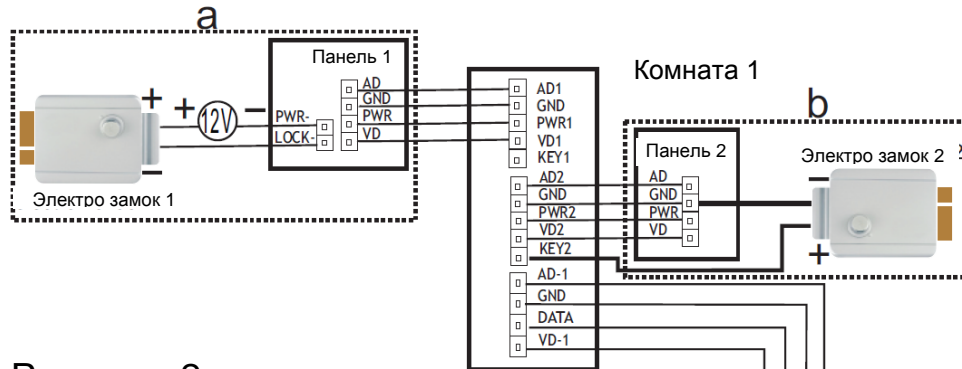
a

Панель 1

+ + 12V −

−

PWR-

LOCK-

AD

GND

PWR

VD

Электро замок 1

Комната 1

AD1

GND

PWR1

VD1

KEY1

AD2

GND

PWR2

VD2

KEY2

AD-1

GND

DATA

VD-1

b

Панель 2

AD

GND

PWR

VD

Электро замок 2

−

+